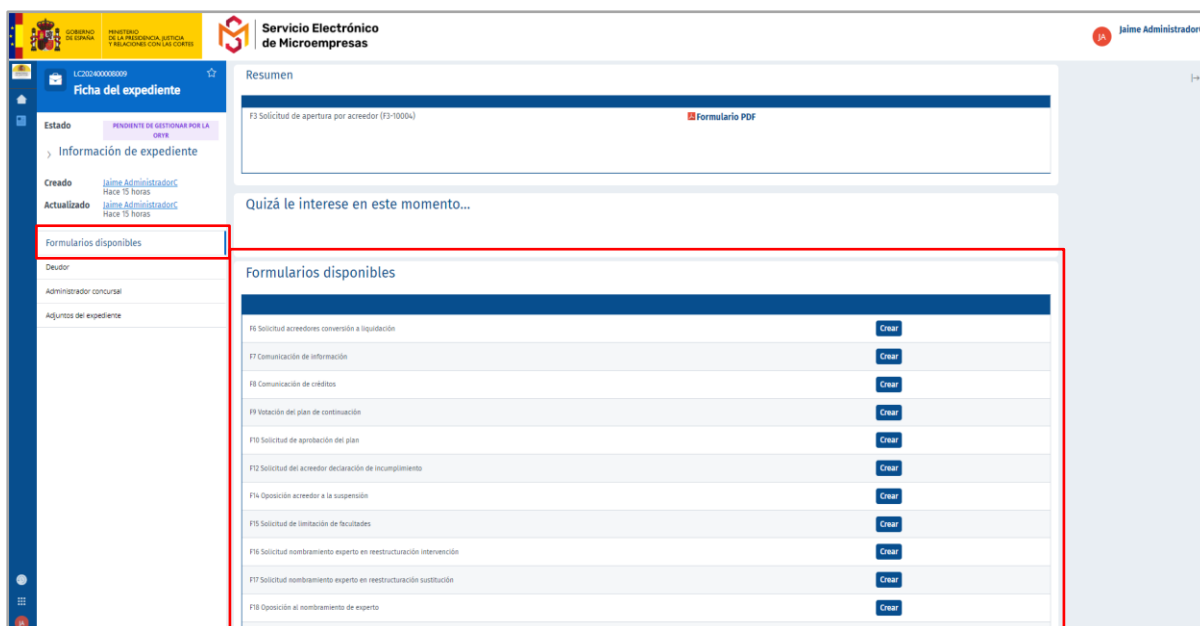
GOBIERNO DE ESPAÑA
MINISTERIO DE LA PRESIDENCIA, JUSTICIA Y RELACIONES CON LAS CORTES

Servicio Electrónico de Microempresas

JA Jaime Administrador

LC2024000008009
Ficha del expediente

Estado
PENDIENTE DE GESTIONAR POR LA ORYR

Información de expediente

Creado Jaime AdministradorC
Hace 15 horas
Actualizado Jaime AdministradorC
Hace 15 horas

Formularios disponibles
Deudor
Administrador concursal
Adjuntos del expediente

Resumen

F3 Solicitud de apertura por acreedor (F3-10004)
Formulario PDF

Quizá le interese en este momento...

Formularios disponibles

| | |
|---|---|
| F6 Solicitud acreedores conversión a liquidación | Crear |
| F7 Comunicación de información | Crear |
| F8 Comunicación de créditos | Crear |
| F9 Votación del plan de continuación | Crear |
| F10 Solicitud de aprobación del plan | Crear |
| F12 Solicitud del acreedor declaración de incumplimiento | Crear |
| F14 Oposición acreedor a la suspensión | Crear |
| F15 Solicitud de limitación de facultades | Crear |
| F16 Solicitud nombramiento experto en reestructuración intervención | Crear |
| F17 Solicitud nombramiento experto en reestructuración sustitución | Crear |
| F18 Oposición al nombramiento de experto | Crear |